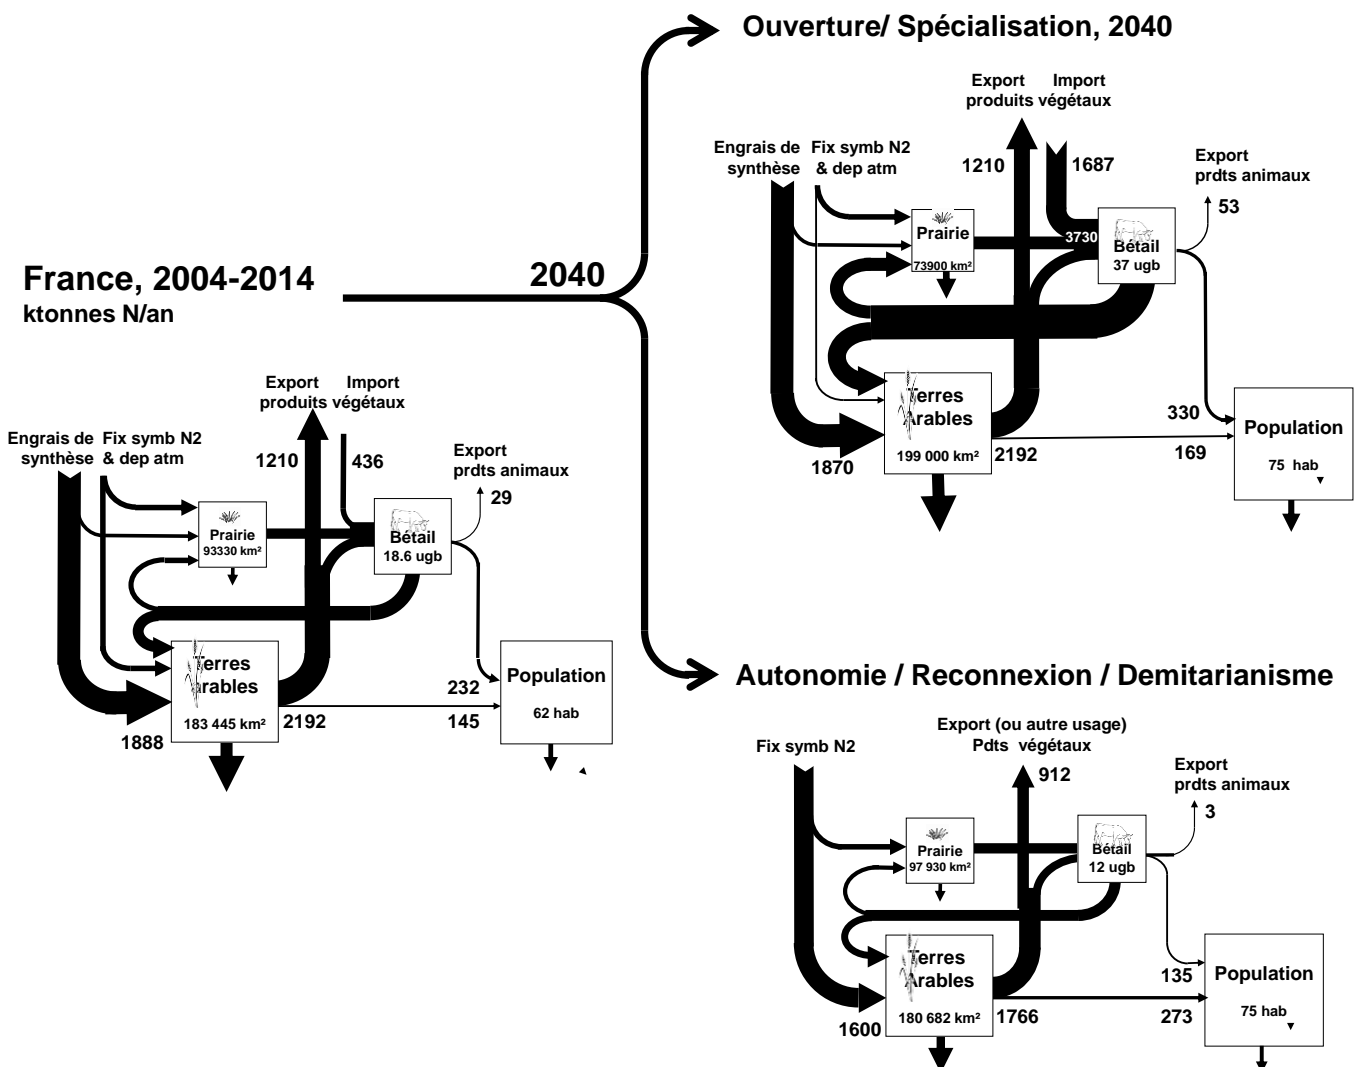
Ouverture/ Spécialisation, 2040

Export produits

Import végétaux

Engrais de synthèse

Fix symb N2 & dep atm

1210

1687

Export prdts animaux

53

Prairie

73900 km²

3730

Bétail

37 ugb

France, 2004-2014

ktonnes N/an

2040

Terres Arables

199 000 km²

330

Population

75 hab

1870

2192

169

Export produits

Import végétaux

Engrais de synthèse

Fix symb N2 & dep atm

1210

436

Export prdts animaux

29

Prairie

93330 km²

Bétail

18.6 ugb

Terres Arables

183 445 km²

232

Population

62 hab

1888

2192

145

Autonomie / Reconnexion / Demitarianisme

Export (ou autre usage) Pdts végétaux

Fix symb N2

912

Export prdts animaux

3

Prairie

97 930 km²

Bétail

12 ugb

Terres Arables

180 682 km²

135

Population

75 hab

1600

1766

273